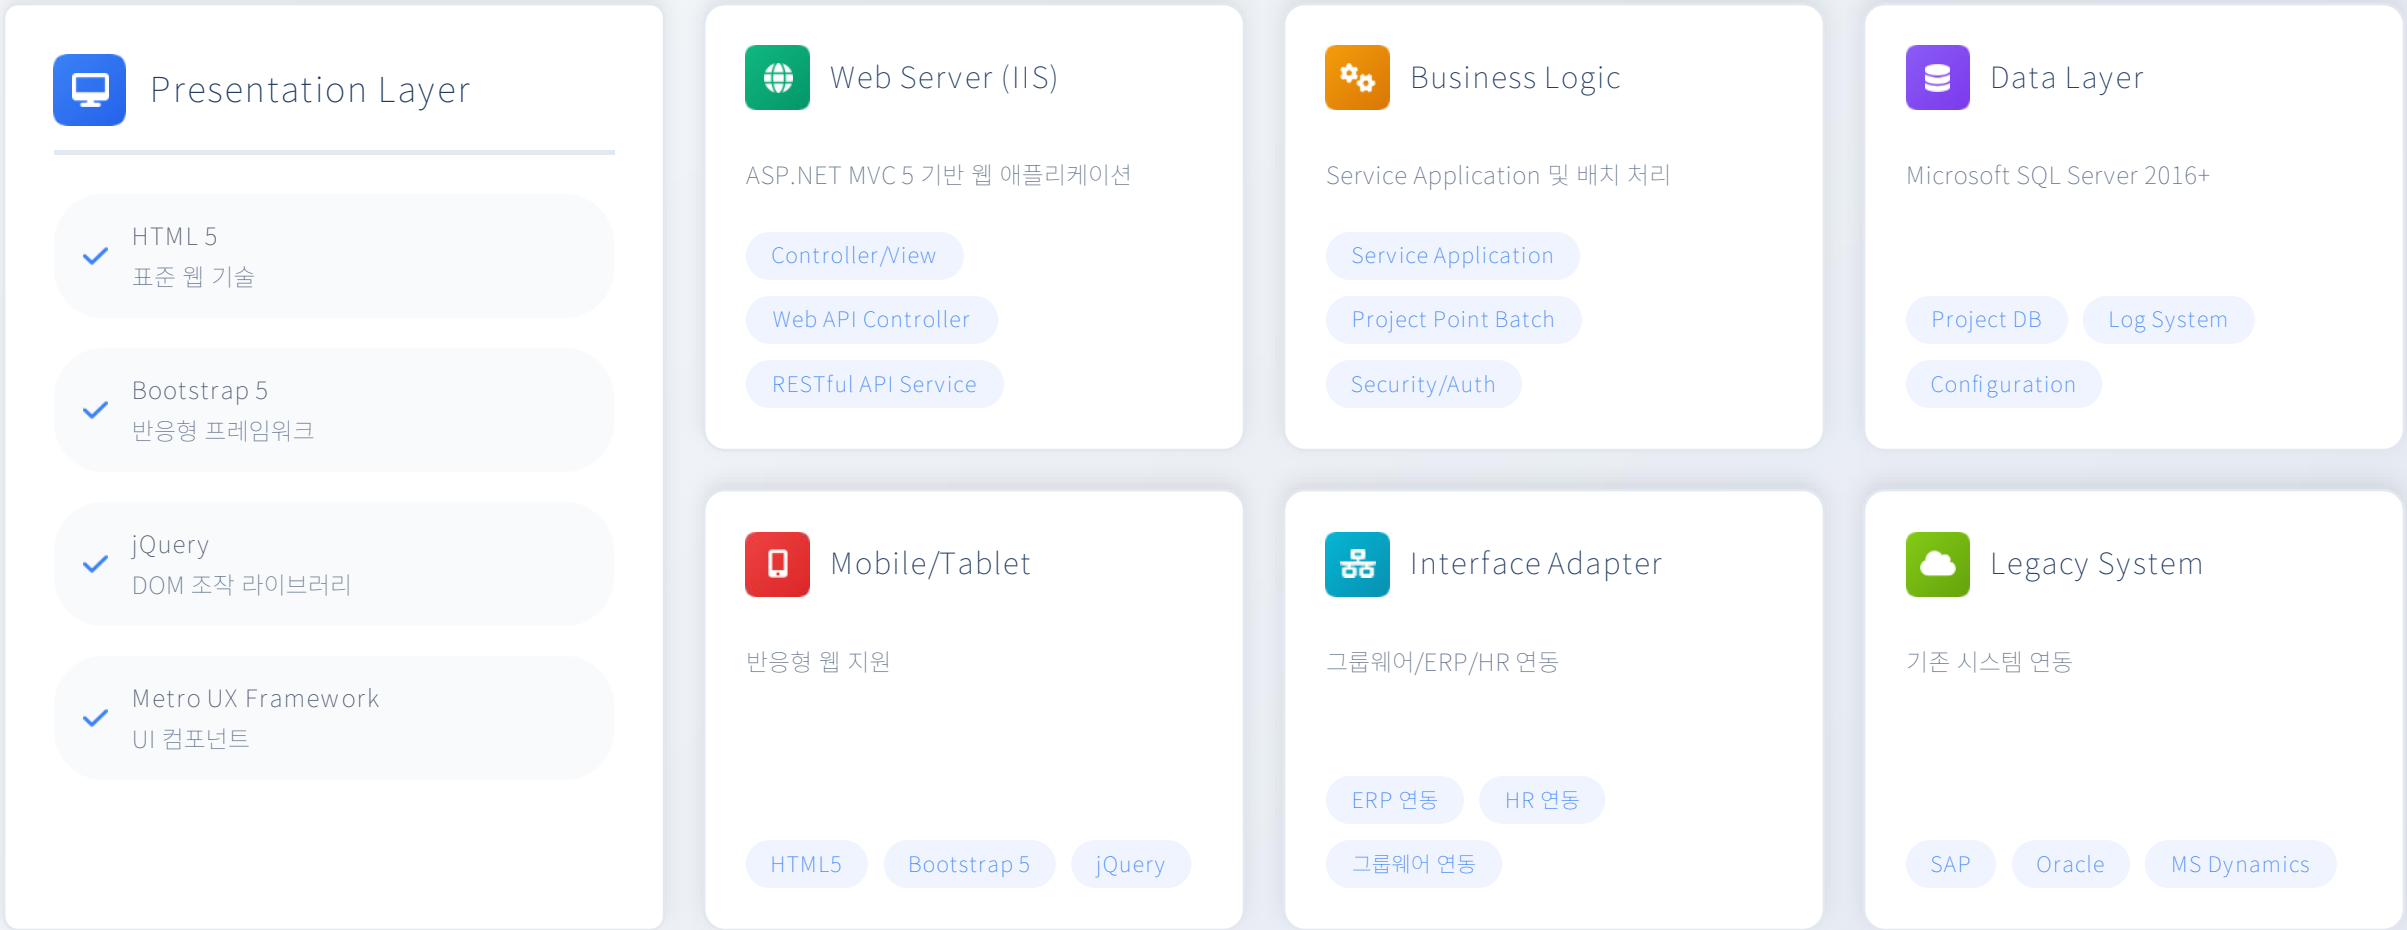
Presentation Layer

HTML 5
표준 웹 기술

Bootstrap 5
반응형 프레임워크

jQuery
DOM 조작 라이브러리

Metro UX Framework
UI 컴포넌트

Web Server (IIS)

ASP.NET MVC 5 기반 웹 애플리케이션

Controller/View

Web API Controller

RESTful API Service

Business Logic

Service Application 및 배치 처리

Service Application

Project Point Batch

Security/Auth

Data Layer

Microsoft SQL Server 2016+

Project DB

Log System

Configuration

Mobile/Tablet

반응형 웹 지원

HTML5

Bootstrap 5

jQuery

Interface Adapter

그룹웨어/ERP/HR 연동

ERP 연동

HR 연동

그룹웨어 연동

Legacy System

기존 시스템 연동

SAP

Oracle

MS Dynamics